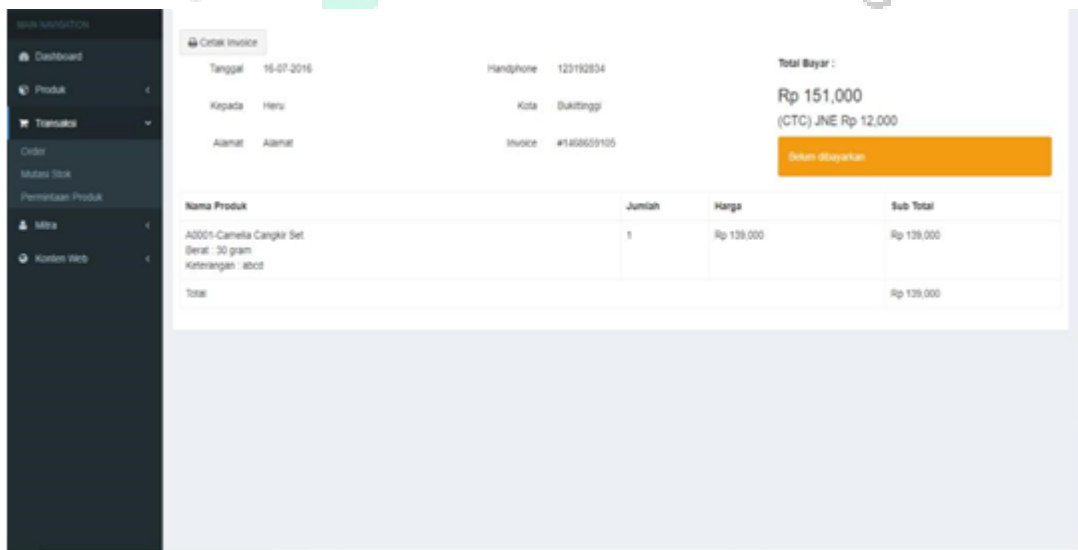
MAIN NAVIGATION

Dashboard

Produk

Transaksi

Order

Mutasi Stok

Permintaan Produk

Mitra

Konten Web

Cetak Invoice

Tanggal 16-07-2016

Kepada Heru

Alamat Alamat

Handphone 123192834

Kota Bukittinggi

Invoice #1468659105

Total Bayar :

Rp 151,000

(CTC) JNE Rp 12,000

Belum dibayarkan

| Nama Produk | Jumlah | Harga | Sub Total |
|---|---|---|---|
| A0001-Camelia Cangkir Set<br>Berat : 30 gram<br>Keterangan : abcd | 1 | Rp 139,000 | Rp 139,000 |
| Total | | | Rp 139,000 |